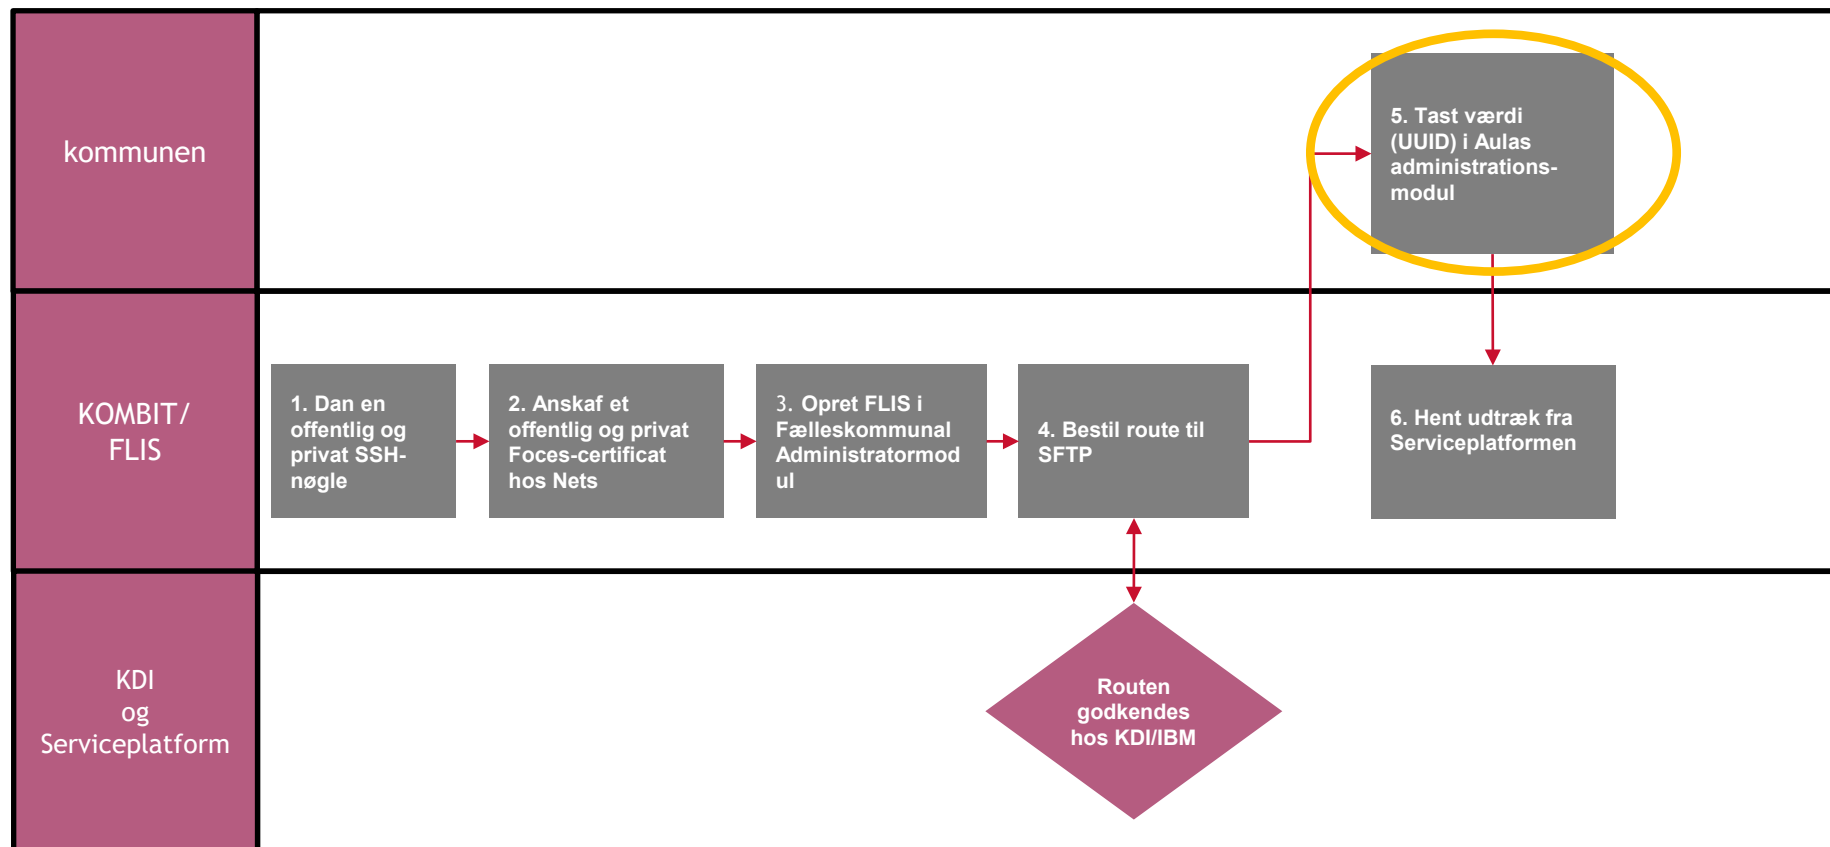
kommunen

5. Tast værdi (UUID) i Aulas administrations-modul

KOMBIT/ FLIS

1. Dan en offentlig og privat SSH-nøgle

2. Anskaf et offentlig og privat Foces-certificat hos Nets

3. Opret FLIS i Fælleskommunal Administratormod ul

4. Bestil route til SFTP

6. Hent udtræk fra Serviceplatformen

KDI og Serviceplatform

Routen godkendes hos KDI/IBM